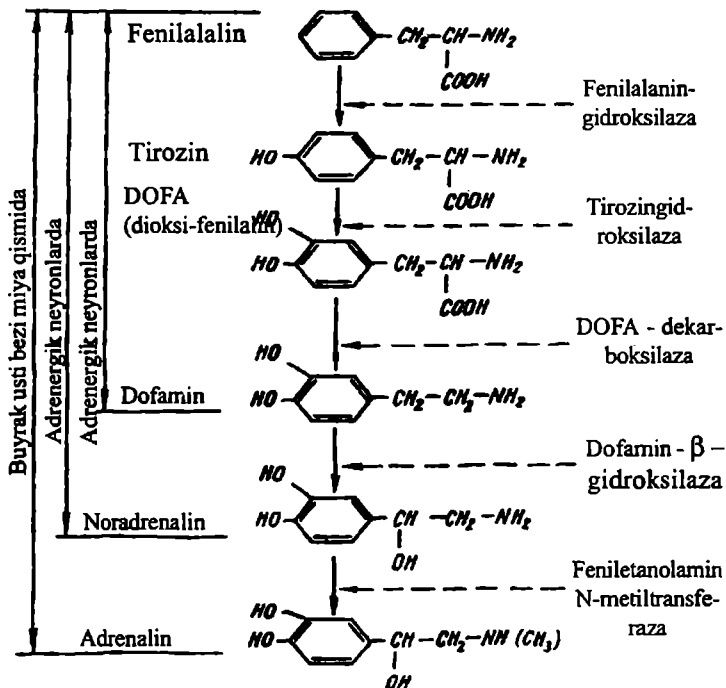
Buyrak usti bezi miya qismida

Adrenergik neyronlarda

Adrenergik neyronlarda

Fenilalalin

$CH_2-CH-NH_2$
$COOH$

Fenilalanin-gidroksilaza

Tirozin

$HO-$ $CH_2-CH-NH_2$
$COOH$

DOFA (dioksi-fenilalin)

Tirozingidroksilaza

$HO$
$HO-$ $CH_2-CH-NH_2$
$COOH$

DOFA - dekarboksilaza

Dofamin

$HO$
$HO-$ $CH_2-CH_2-NH_2$

Dofamin - β – gidroksilaza

Noradrenalin

$HO$
$HO-$ $CH-CH_2-NH_2$
$OH$

Feniletanolamin N-metiltransferaza

Adrenalin

$HO$
$HO-$ $CH-CH_2-NH(CH_3)$
$OH$